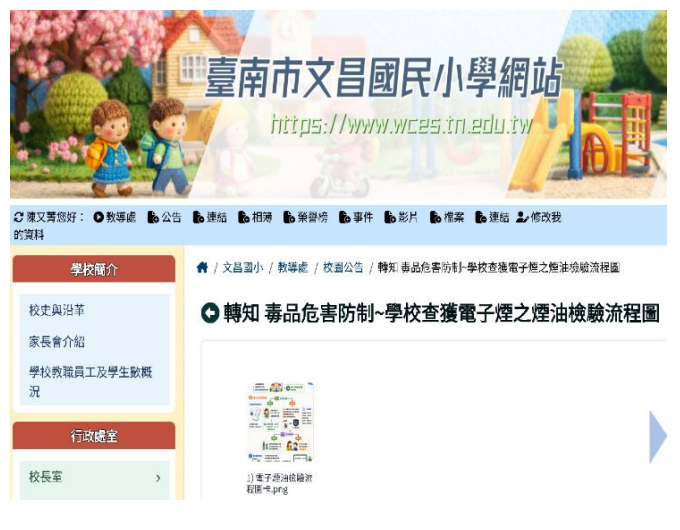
臺南市文昌國民小學網站
https://www.wces.tn.edu.tw

陳文菁您好： 教導處 公告 連結 相簿 榮譽榜 事件 影片 檔案 連結 修改我的資料

學校簡介
校史與沿革
家長會介紹
學校教職員工及學生數概況

行政處室
校長室

/ 文昌國小 / 教導處 / 校園公告 / 轉知 毒品危害防制~學校查獲電子煙之煙油檢驗流程圖

轉知 毒品危害防制~學校查獲電子煙之煙油檢驗流程圖

1) 電子煙油檢驗流程圖-1.png